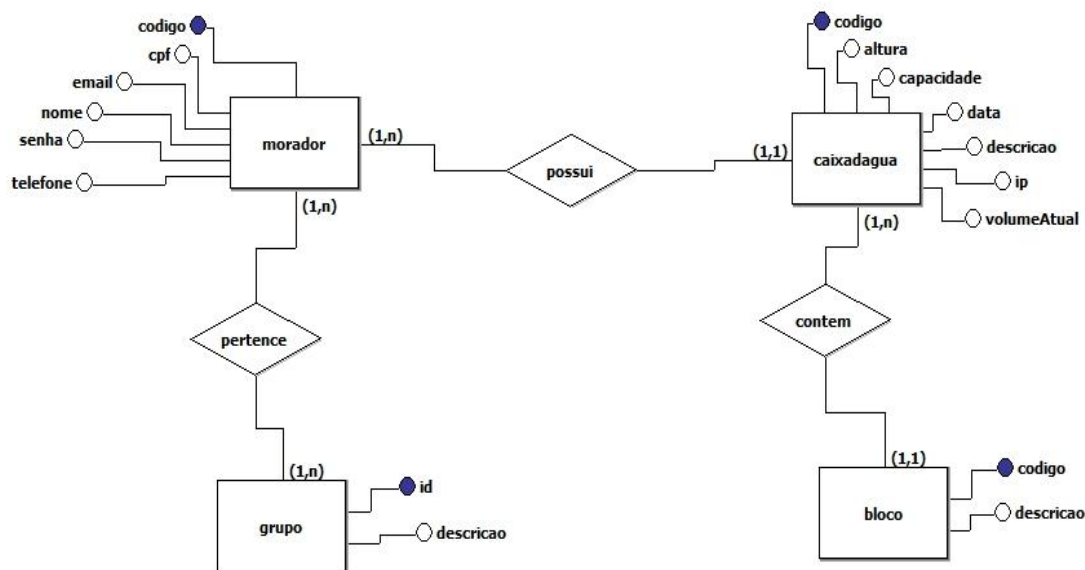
codigo
cpf
email
nome
senha
telefone
morador
(1,n)
possui
(1,1)
caixadagua
codigo
altura
capacidade
data
descricao
ip
volumeAtual
(1,n)
pertence
(1,n)
grupo
id
descricao
(1,n)
contem
(1,1)
bloco
codigo
descricao